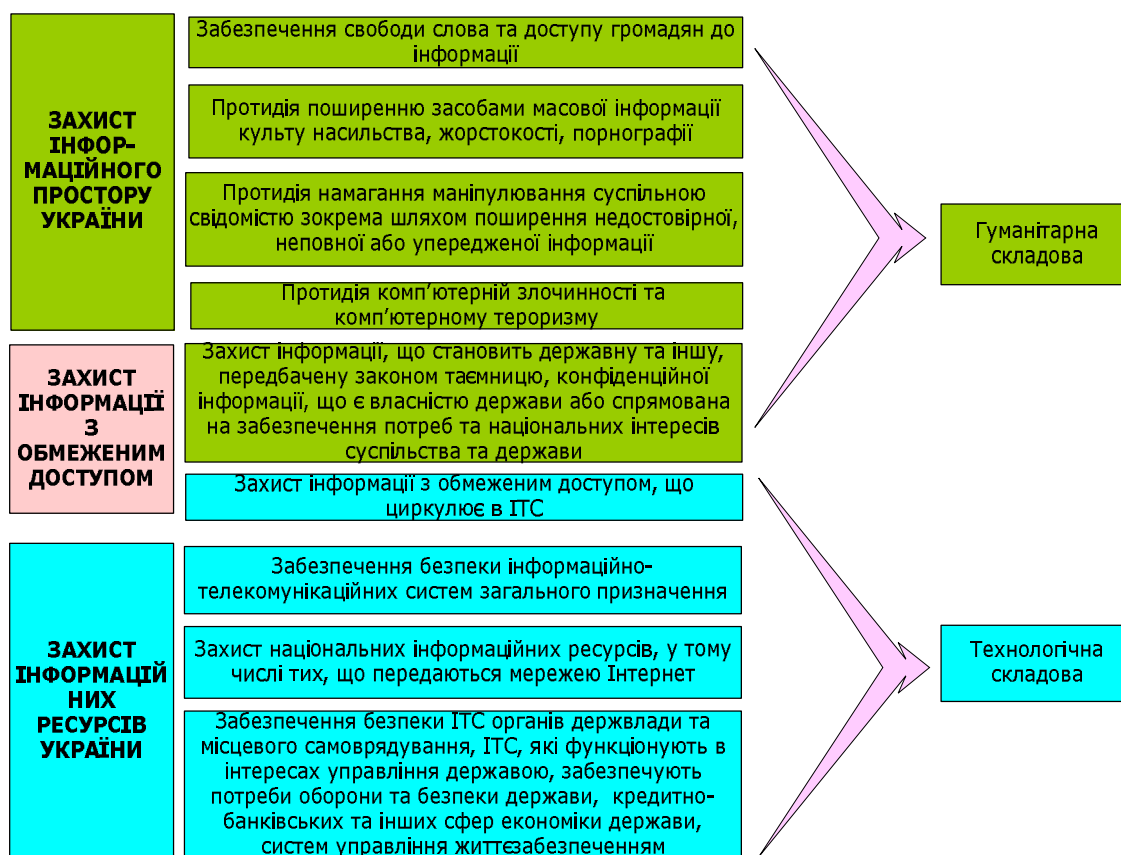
ЗАХИСТ ІНФОР-МАЦІЙНОГО ПРОСТОРУ УКРАЇНИ

Забезпечення свободи слова та доступу громадян до інформації

Протидія поширенню засобами масової інформації культу насильства, жорстокості, порнографії

Протидія намагання маніпулювання суспільною свідомістю зокрема шляхом поширення недостовірної, неповної або упередженої інформації

Протидія комп'ютерній злочинності та комп'ютерному тероризму

ЗАХИСТ ІНФОРМАЦІЇ З ОБМЕЖЕНИМ ДОСТУПОМ

Захист інформації, що становить державну та іншу, передбачену законом таємницю, конфіденційної інформації, що є власністю держави або спрямована на забезпечення потреб та національних інтересів суспільства та держави

Захист інформації з обмеженим доступом, що циркулює в ІТС

Гуманітарна складова

ЗАХИСТ ІНФОРМАЦІЙНИХ РЕСУРСІВ УКРАЇНИ

Забезпечення безпеки інформаційно-телекомунікаційних систем загального призначення

Захист національних інформаційних ресурсів, у тому числі тих, що передаються мережею Інтернет

Забезпечення безпеки ІТС органів держвлади та місцевого самоврядування, ІТС, які функціонують в інтересах управління державою, забезпечують потреби оборони та безпеки держави, кредитно-банківських та інших сфер економіки держави, систем управління життєзабезпеченням

Технологічна складова